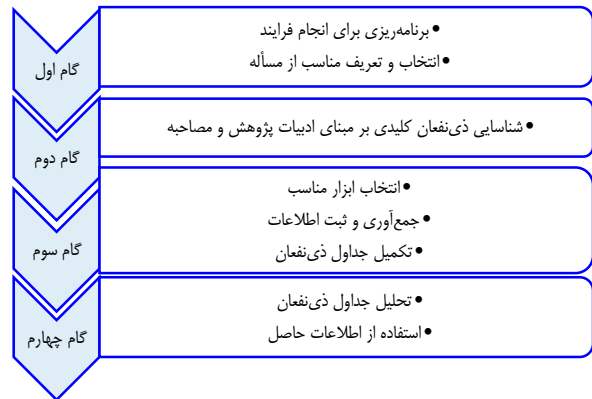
گام اول

•برنامه‌ریزی برای انجام فرایند
•انتخاب و تعریف مناسب از مسأله

گام دوم

•شناسایی ذی‌نفعان کلیدی بر مبنای ادبیات پژوهش و مصاحبه

گام سوم

•انتخاب ابزار مناسب
•جمع‌آوری و ثبت اطلاعات
•تکمیل جداول ذی‌نفعان

گام چهارم

•تحلیل جداول ذی‌نفعان
•استفاده از اطلاعات حاصل